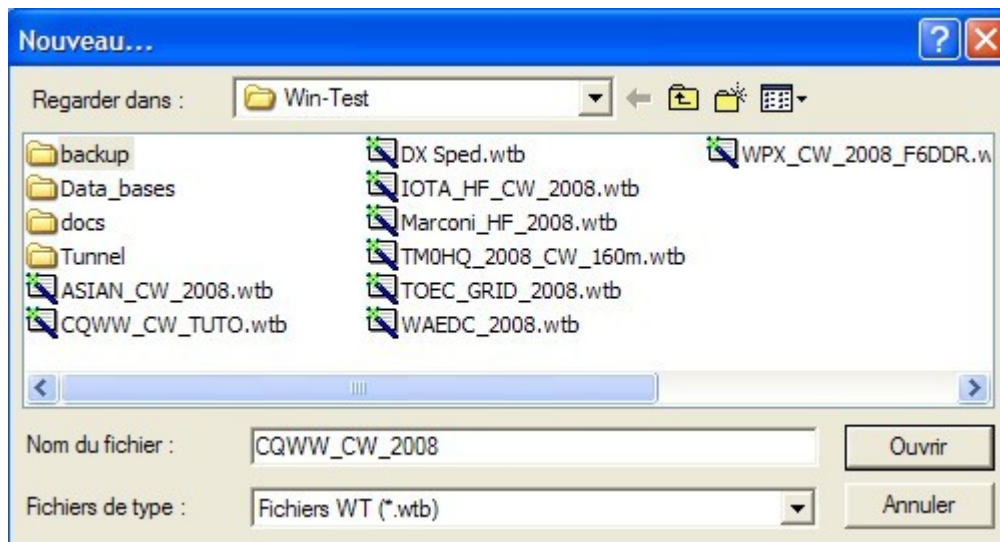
Nouveau...

?

Regarder dans : Win-Test

backup
Data_bases
docs
Tunnel
ASIAN_CW_2008.wtb
CQWW_CW_TUTO.wtb

DX Sped.wtb
IOTA_HF_CW_2008.wtb
Marconi_HF_2008.wtb
TM0HQ_2008_CW_160m.wtb
TOEC_GRID_2008.wtb
WAEDC_2008.wtb

WPX_CW_2008_F6DDR.w

Nom du fichier : CQWW_CW_2008

Ouvrir

Fichiers de type : Fichiers WT (*.wtb)

Annuler